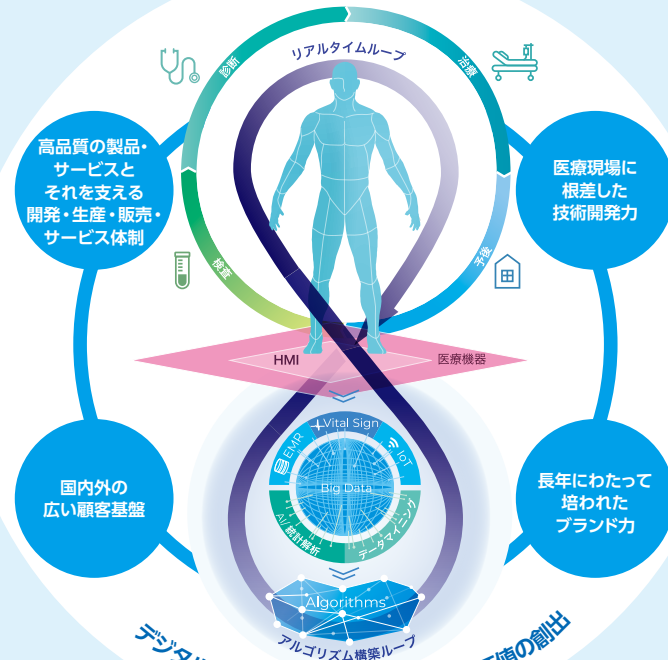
リアルタイムループ

診断

治療

検査

予後

高品質の製品・サービスとそれを支える開発・生産・販売・サービス体制

医療現場に根差した技術開発力

HMI

医療機器

Vital Sign

EMR

IoT

Big Data

AI 統計解析

データマイニング

国内外の広い顧客基盤

長年にわたって培われたブランド力

Algorithms

アルゴリズム構築ループ

デジタ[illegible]

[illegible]値の創出